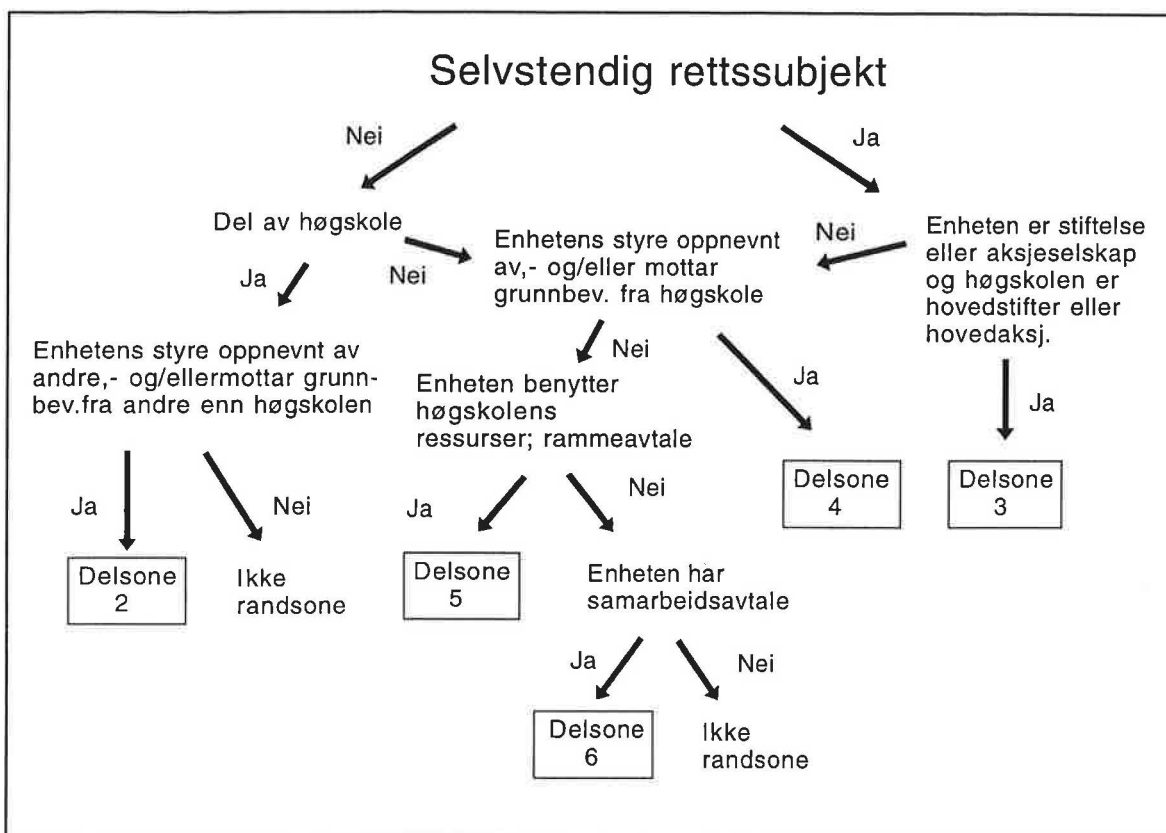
Selvstendig rettssubjekt

Nei

Ja

Del av høgskole

Nei

Enhetens styre oppnevnt av,- og/eller mottar grunnbev. fra høgskole

Nei

Enheten er stiftelse eller aksjeselskap og høgskolen er hovedstifter eller hovedaksj.

Ja

Enhetens styre oppnevnt av andre,- og/ellermottar grunnbev.fra andre enn høgskolen

Nei

Enheten benytter høgskolens ressurser; rammeavtale

Ja

Ja

Ja

Nei

Delsone 4

Delsone 3

Ja

Nei

Delsone 2

Ikke randsone

Delsone 5

Enheten har samarbeidsavtale

Ja

Nei

Delsone 6

Ikke randsone